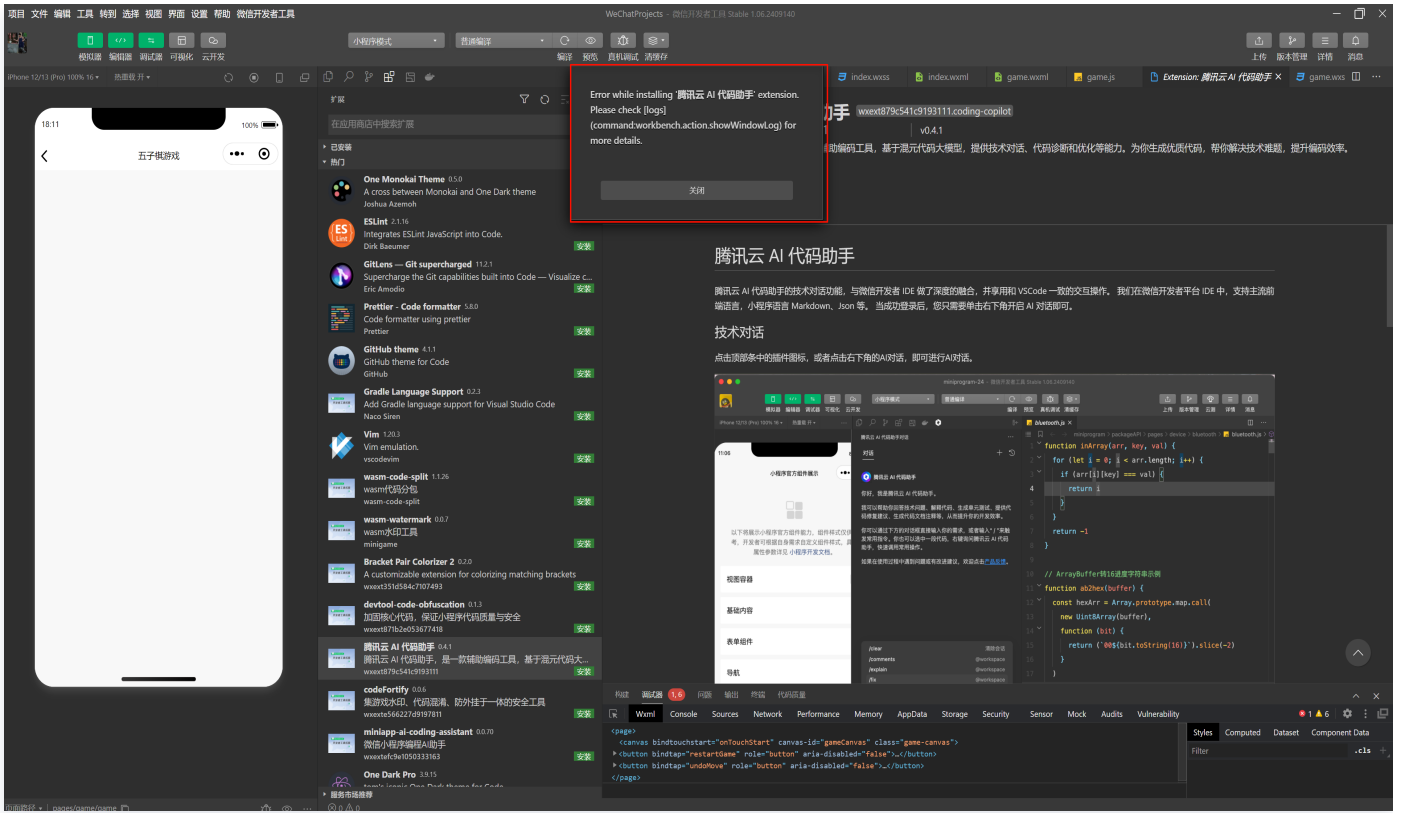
项目 文件 编辑 工具 转到 选择 视图 界面 设置 帮助 微信开发者工具

WeChatProjects - 微信开发者工具 Stable 1.06.2409140

模拟器 编辑器 调试器 可视化 云开发

小程序模式 普通编译

编译 预览 真机调试 清缓存

上传 版本管理 详情 消息

iPhone 12/13 (Pro) 100% 16 ▾ 热重载 开 ▾

18:11 100%

五子棋游戏

扩展

在应用商店中搜索扩展

已安装

热门

One Monokai Theme 0.5.0
A cross between Monokai and One Dark theme
Joshua Azemoh

ESLint 2.1.16
Integrates ESLint JavaScript into Code.
Dirk Baeumer 安装

GitLens — Git supercharged 11.2.1
Supercharge the Git capabilities built into Code — Visualize c...
Eric Amodio 安装

Prettier - Code formatter 5.8.0
Code formatter using prettier
Prettier 安装

GitHub theme 4.1.1
GitHub theme for Code
GitHub 安装

Gradle Language Support 0.2.3
Add Gradle language support for Visual Studio Code
Naco Siren 安装

Vim 1.20.3
Vim emulation.
vscodevim 安装

wasm-code-split 1.1.26
wasm代码分包
wasm-code-split 安装

wasm-watermark 0.0.7
wasm水印工具
minigame 安装

Bracket Pair Colorizer 2 0.2.0
A customizable extension for colorizing matching brackets
wxext351d584c7107493 安装

devtool-code-obfuscation 0.1.3
加固核心代码，保证小程序代码质量与安全
wxext871b2e0536774​18 安装

腾讯云 AI 代码助手 0.4.1
腾讯云 AI 代码助手，是一款辅助编码工具，基于混元代码大...
wxext879c541c9193111 安装

codeFortify 0.0.6
集游戏水印、代码混淆、防外挂于一体的安全工具
wxexte566227d9187811 安装

miniapp-ai-coding-assistant 0.0.70
微信小程序编程AI助手
wxextefc9e1050333163 安装

One Dark Pro 3.9.15

服务市场推荐

index.wxss index.wxml game.wxml game.js Extension: 腾讯云 AI 代码助手 game.wxs

Error while installing '腾讯云 AI 代码助手' extension. Please check [logs] (command:workbench.action.showWindowLog) for more details.

关闭

wxext879c541c9193111.coding-copilot

v0.4.1

助编码工具，基于混元代码大模型，提供技术对话、代码诊断和优化等能力。为你生成优质代码，帮你解决技术难题，提升编码效率。

腾讯云 AI 代码助手

腾讯云 AI 代码助手的技术对话功能，与微信开发者 IDE 做了深度的融合，并享用和 VSCode 一致的交互操作。我们在微信开发者平台 IDE 中，支持主流前端语言，小程序语言 Markdown、Json 等。当成功登录后，您只需要单击右下角开启 AI 对话即可。

技术对话

点击顶部条中的插件图标，或者点击右下角的AI对话，即可进行AI对话。

构建 调试器 1,6 问题 输出 终端 代码质量

Wxml Console Sources Network Performance Memory AppData Storage Security Sensor Mock Audits Vulnerability

<page>
<canvas bindtouchstart="onTouchStart" canvas-id="gameCanvas" class="game-canvas">
<button bindtap="restartGame" role="button" aria-disabled="false">…</button>
<button bindtap="undoMove" role="button" aria-disabled="false">…</button>
</page>

Styles Computed Dataset Component Data

Filter .cls

页面路径 ▾ pages/game/game

⊗ 0 ⚠ 0